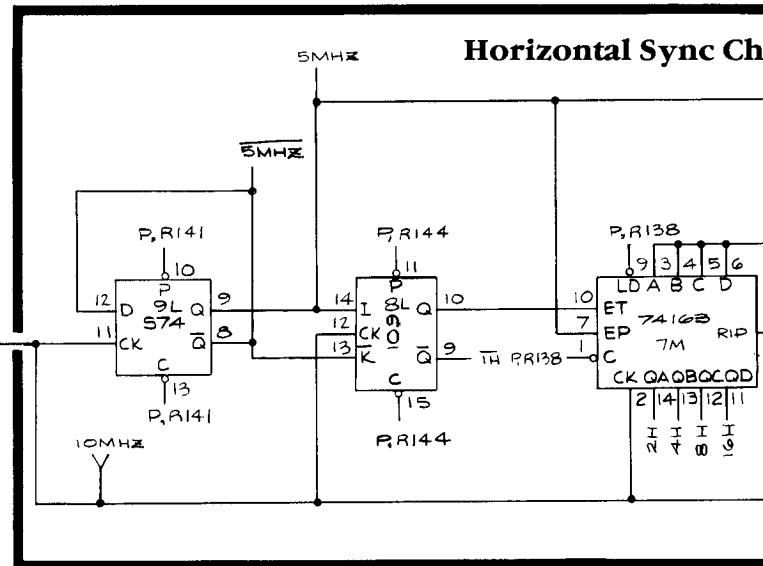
Horizontal Sync Ch

5MHZ

$\overline{5MHZ}$

P, R141
10
12 D 9L Q 9
S74
11 CK $\overline{Q}$ 8
C
13
P, R141

P, R144
11
P
14 I 8L Q 10
12 CK 109
13 K $\overline{Q}$ 9
C
15
P, R144

$\overline{1H}$ P,R138

P, R138
9 3 4 5 6
LD A B C D
10 ET
7 EP 74163 RIP
7M
1 C
CK QA QB QC QD
2 14 13 12 11
1/2 1/4 1/8 1/16

10MHZ